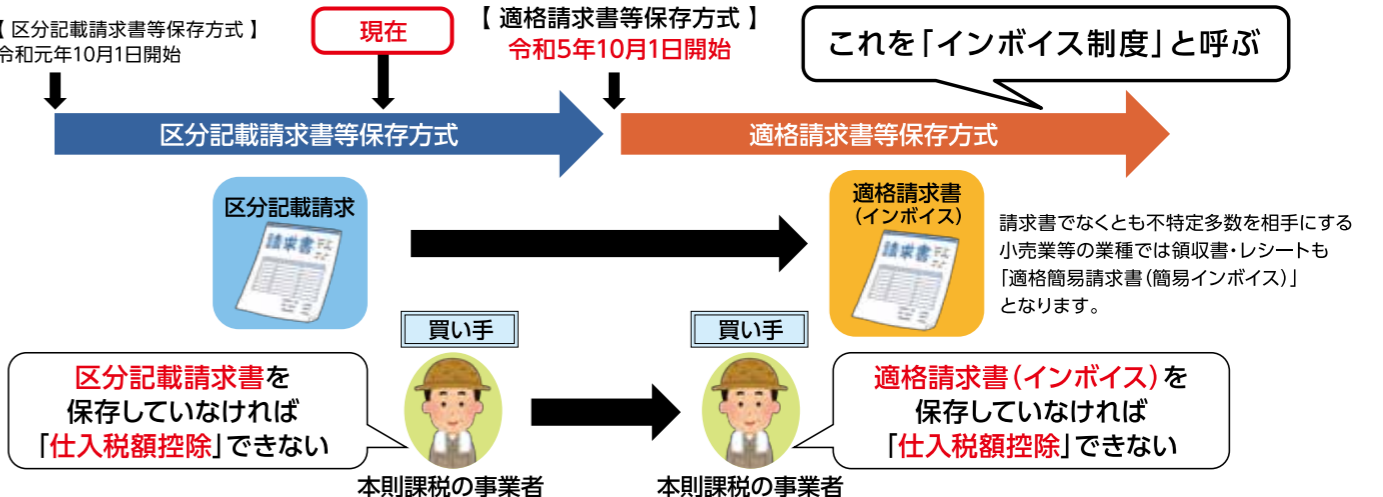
【 区分記載請求書等保存方式 】
令和元年10月1日開始

現在

【 適格請求書等保存方式 】
令和5年10月1日開始

これを「インボイス制度」と呼ぶ

区分記載請求書等保存方式

適格請求書等保存方式

区分記載請求

請求書

適格請求書
（インボイス）

請求書

請求書でなくとも不特定多数を相手にする小売業等の業種では領収書・レシートも「適格簡易請求書（簡易インボイス）」となります。

買い手

買い手

区分記載請求書を保存していなければ「仕入税額控除」できない

本則課税の事業者

本則課税の事業者

適格請求書（インボイス）を保存していなければ「仕入税額控除」できない